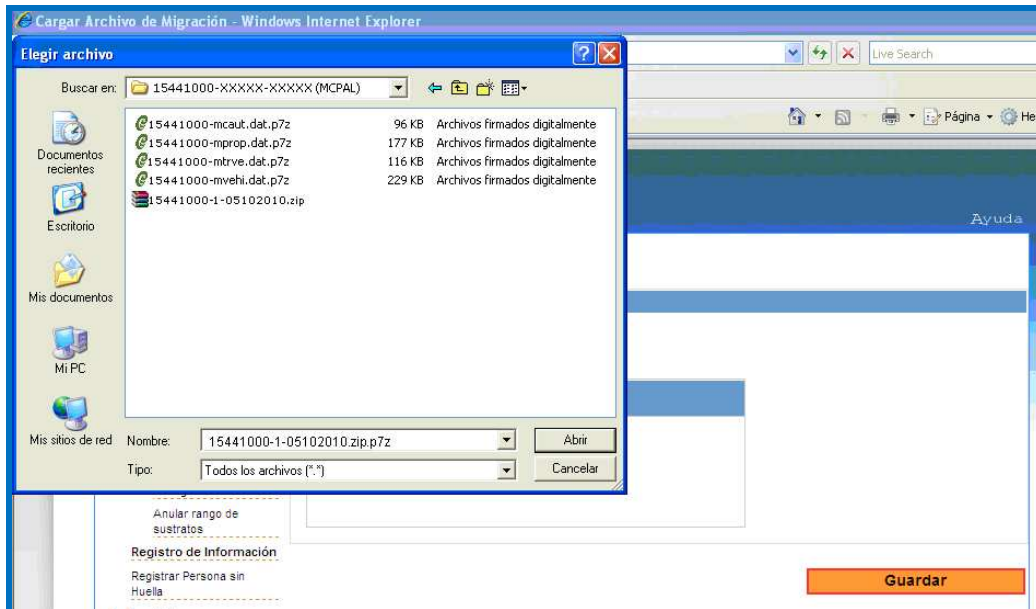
Cargar Archivo de Migración - Windows Internet Explorer

Elegir archivo

Live Search

Buscar en: 15441000-XXXXX-XXXXX (MCPAL)

Página

He

Documentos recientes

Escritorio

Mis documentos

Mi PC

Mis sitios de red

| | | |
|---|---|---|
| 15441000-mcaut.dat.p7z | 96 KB | Archivos firmados digitalmente |
| 15441000-mprop.dat.p7z | 177 KB | Archivos firmados digitalmente |
| 15441000-mtrve.dat.p7z | 116 KB | Archivos firmados digitalmente |
| 15441000-mvehi.dat.p7z | 229 KB | Archivos firmados digitalmente |
| 15441000-1-05102010.zip | | |

Ayuda

Nombre: 15441000-1-05102010.zip.p7z

Abrir

Tipo: Todos los archivos (*.*)

Cancelar

Anular rango de sustratos

Registro de Información

Registrar Persona sin Huella

Guardar